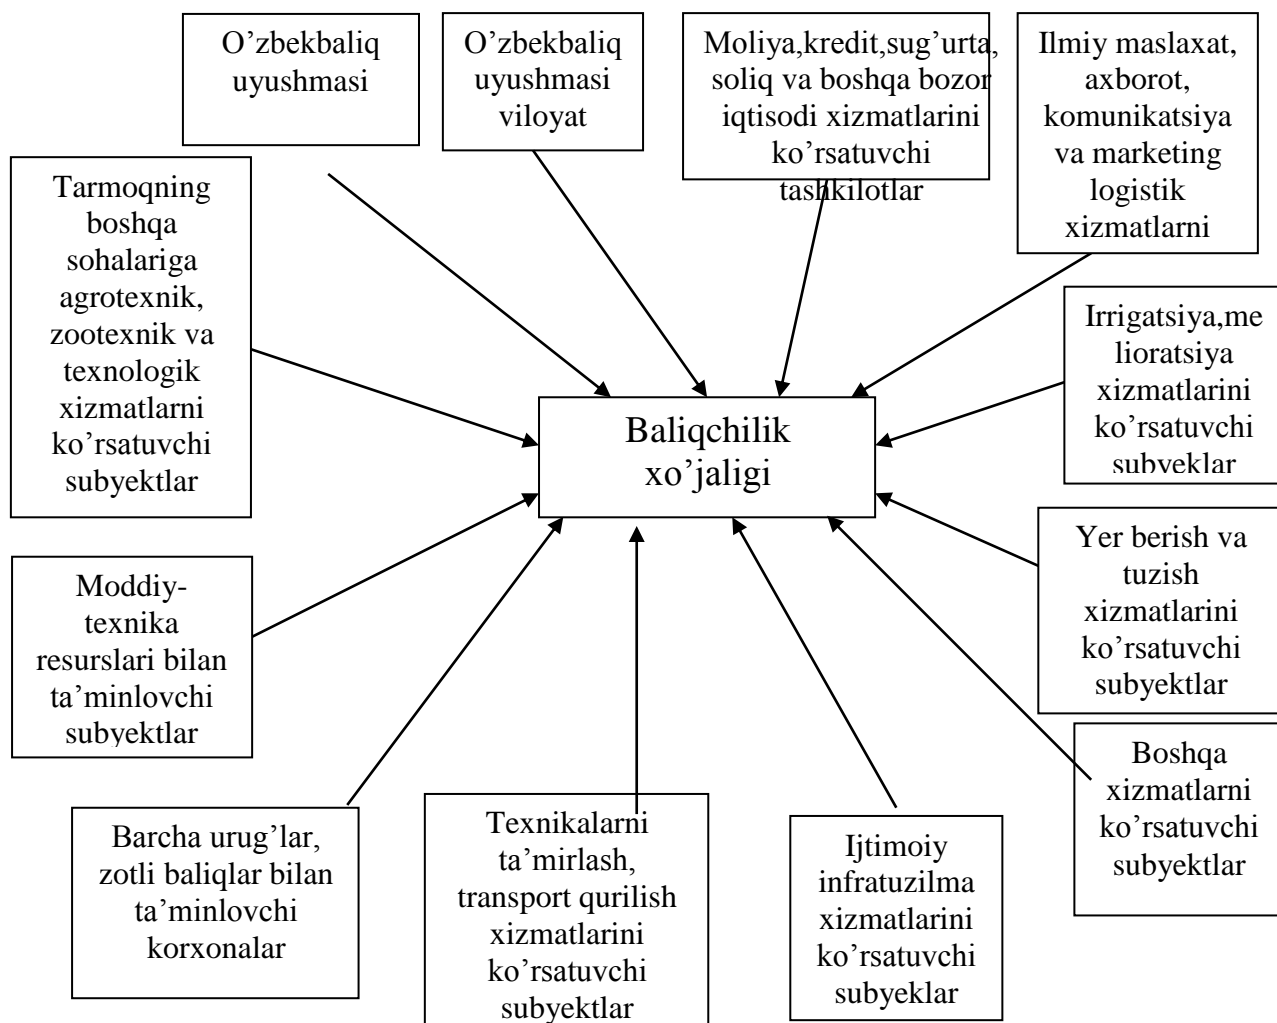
O’zbekbaliq uyushmasi

O’zbekbaliq uyushmasi viloyat

Moliya,kredit,sug’urta, soliq va boshqa bozor iqtisodi xizmatlarini ko’rsatuvchi tashkilotlar

Ilmiy maslaxat, axborot, komunikatsiya va marketing logistik xizmatlarni

Tarmoqning boshqa sohalariga agrotexnik, zootexnik va texnologik xizmatlarni ko’rsatuvchi subyektlar

Baliqchilik xo’jaligi

Irrigatsiya,melioratsiya xizmatlarini ko’rsatuvchi subyeklar

Moddiy-texnika resurslari bilan ta’minlovchi subyektlar

Yer berish va tuzish xizmatlarini ko’rsatuvchi subyektlar

Boshqa xizmatlarni ko’rsatuvchi subyektlar

Barcha urug’lar, zotli baliqlar bilan ta’minlovchi korxonalar

Texnikalarni ta’mirlash, transport qurilish xizmatlarini ko’rsatuvchi subyektlar

Ijtimoiy infratuzilma xizmatlarini ko’rsatuvchi subyeklar